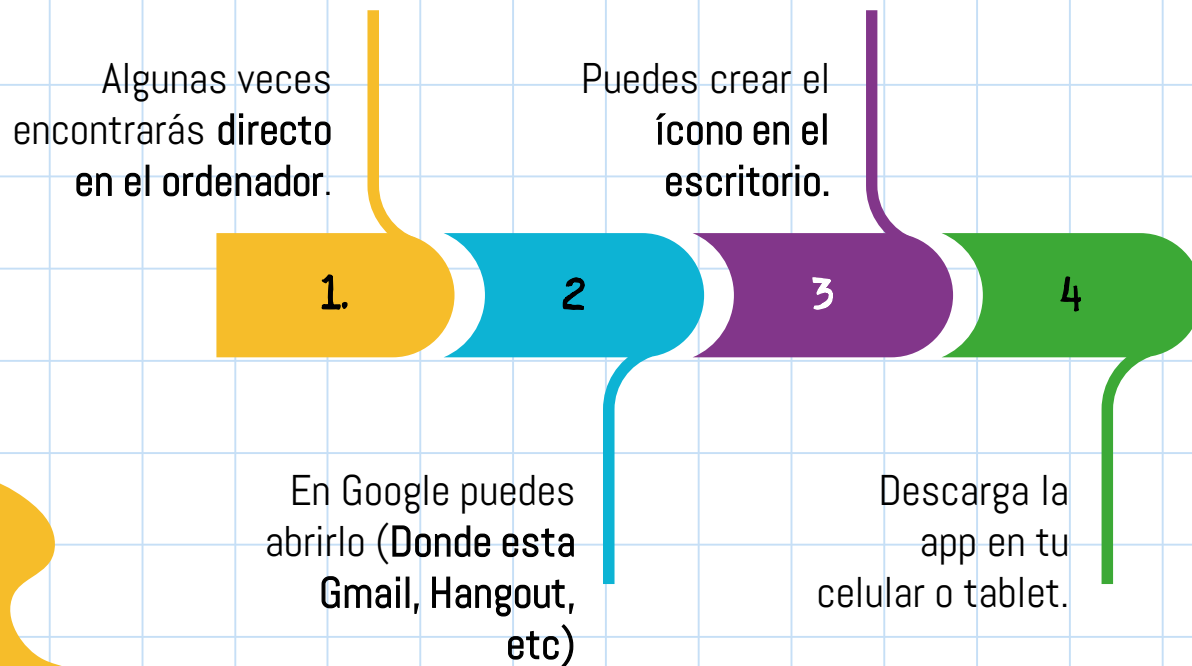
Algunas veces encontrarás **directo en el ordenador**.

Puedes crear el **ícono en el escritorio.**

1.

2

3

4

En Google puedes abrirlo (**Donde esta Gmail, Hangout, etc**)

Descarga la app en tu celular o tablet.